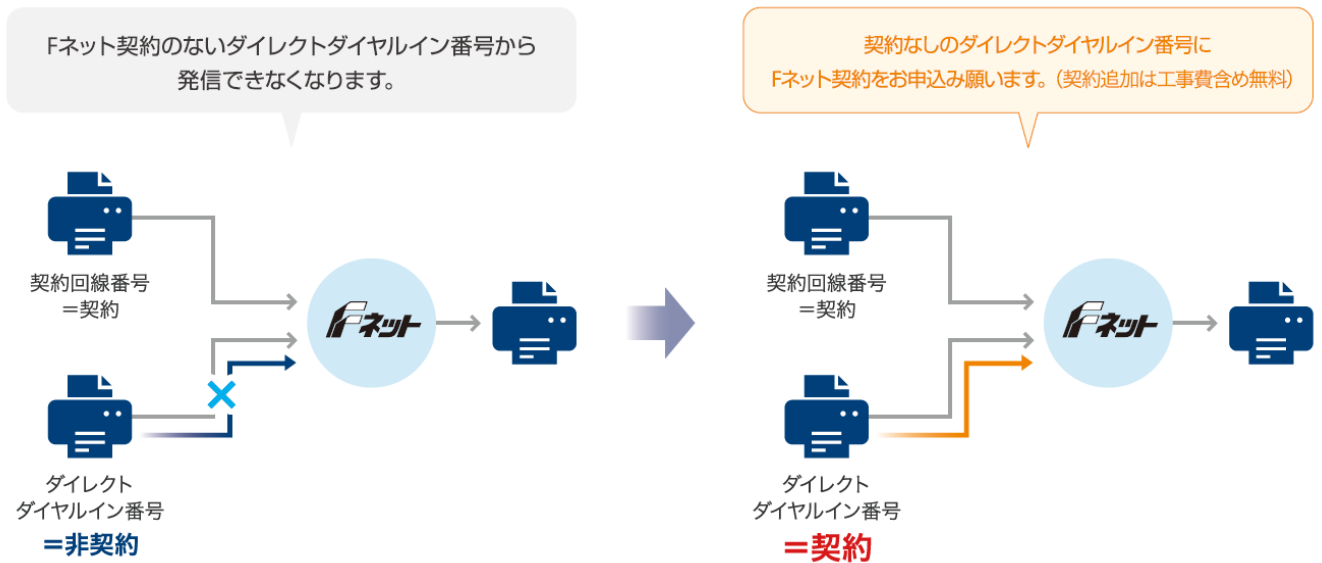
Fネット契約のないダイレクトダイヤルイン番号から発信できなくなります。

契約回線番号
＝契約

Fネット

ダイレクト
ダイヤルイン番号
＝非契約

契約なしのダイレクトダイヤルイン番号にFネット契約をお申込み願います。（契約追加は工事費含め無料）

契約回線番号
＝契約

Fネット

ダイレクト
ダイヤルイン番号
＝契約